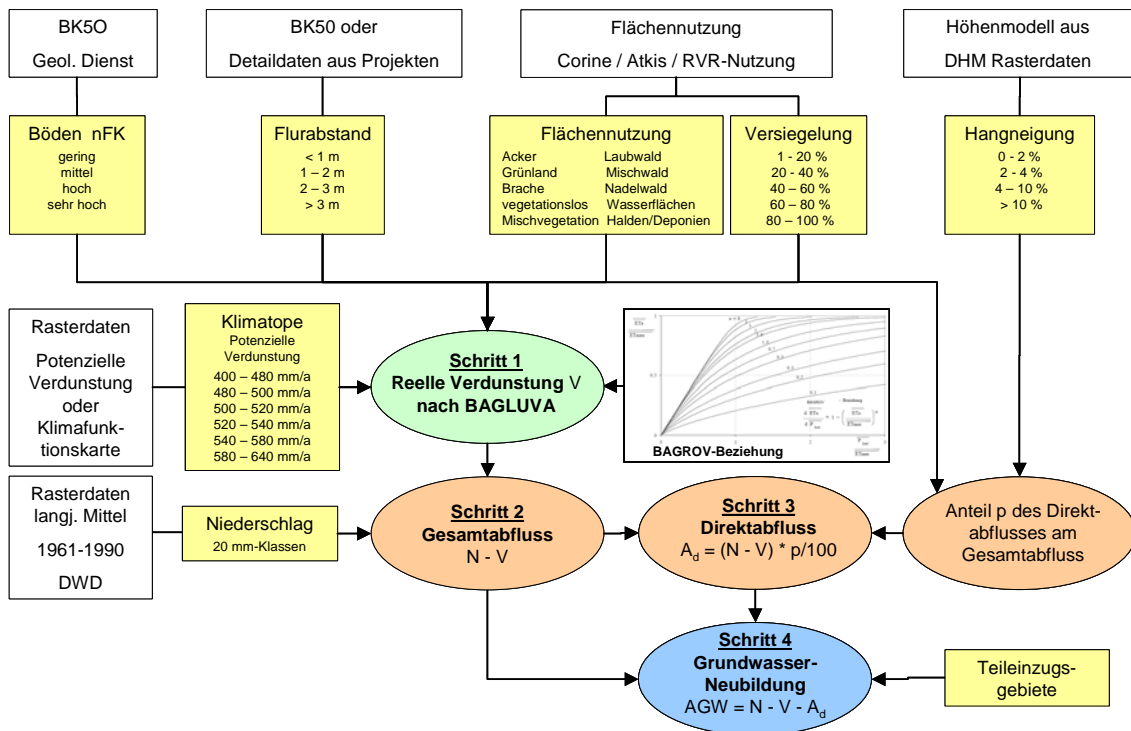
BK5O
Geol. Dienst

BK50 oder
Detaildaten aus Projekten

Flächennutzung
Corine / Atkis / RVR-Nutzung

Höhenmodell aus
DHM Rasterdaten

Böden nFK
gering
mittel
hoch
sehr hoch

Flurabstand
< 1 m
1 – 2 m
2 – 3 m
> 3 m

Flächennutzung
Acker
Grünland
Brache
vegetationslos
Mischvegetation
Laubwald
Mischwald
Nadelwald
Wasserflächen
Halden/Deponien

Versiegelung
1 - 20 %
20 - 40 %
40 – 60 %
60 – 80 %
80 – 100 %

Hangneigung
0 - 2 %
2 - 4 %
4 – 10 %
> 10 %

Rasterdaten
Potenzielle Verdunstung oder Klimafunktionskarte

Klimatope
Potenzielle Verdunstung
400 – 480 mm/a
480 – 500 mm/a
500 – 520 mm/a
520 – 540 mm/a
540 – 580 mm/a
580 – 640 mm/a

Schritt 1
Reelle Verdunstung V
nach BAGLUVA

BAGROV-Beziehung

Rasterdaten
langj. Mittel
1961-1990
DWD

Niederschlag
20 mm-Klassen

Schritt 2
Gesamtabfluss
N - V

Schritt 3
Direktabfluss
$A_d = (N - V) * p/100$

Anteil p des Direktabflusses am Gesamtabfluss

Schritt 4
Grundwasser-Neubildung
$AGW = N - V - A_d$

Teileinzugsgebiete